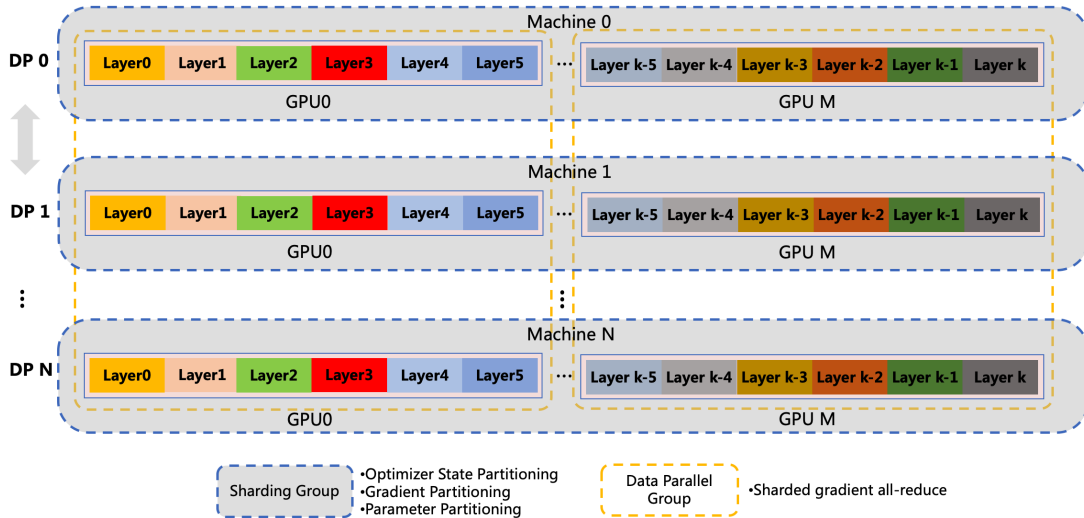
Machine 0

DP 0

Layer0 Layer1 Layer2 Layer3 Layer4 Layer5

...

Layer k-5 Layer k-4 Layer k-3 Layer k-2 Layer k-1 Layer k

GPU0

GPU M

Machine 1

DP 1

Layer0 Layer1 Layer2 Layer3 Layer4 Layer5

...

Layer k-5 Layer k-4 Layer k-3 Layer k-2 Layer k-1 Layer k

GPU0

GPU M

⋮

⋮

Machine N

DP N

Layer0 Layer1 Layer2 Layer3 Layer4 Layer5

...

Layer k-5 Layer k-4 Layer k-3 Layer k-2 Layer k-1 Layer k

GPU0

GPU M

Sharding Group

•Optimizer State Partitioning
•Gradient Partitioning
•Parameter Partitioning

Data Parallel Group

•Sharded gradient all-reduce